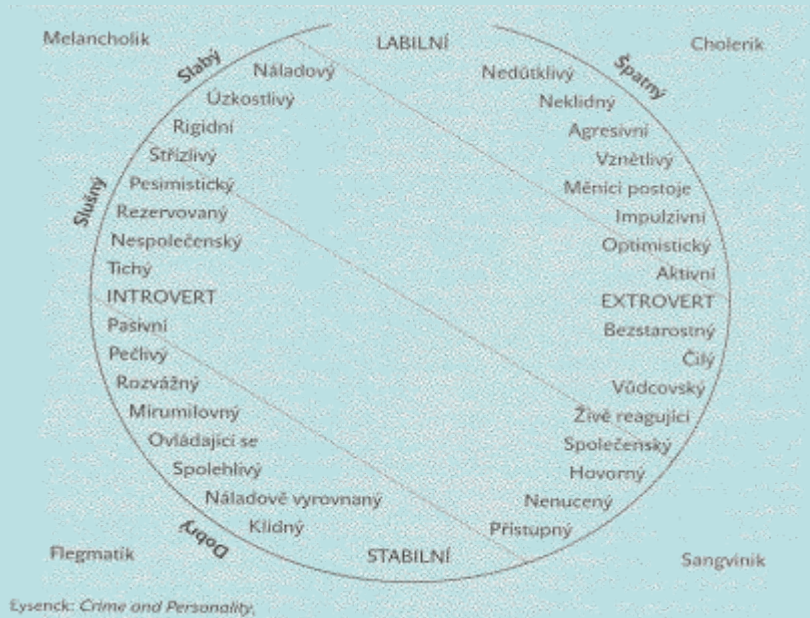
Melancholik

LABILNÍ

Cholerik

Slabý

Náladový

Úzkostlivý

Rigidní

Střízlivý

Slušný

Pesimistický

Rezervovaný

Nespolečenský

Tichý

INTROVERT

Pasivní

Pečlivý

Rozvážný

Mírumilovný

Ovládající se

Spolehlivý

Náladově vyrovnaný

Klidný

Dobrý

Špatný

Nedůtklivý

Neklidný

Agresivní

Vznětlivý

Měnící postoje

Impulzivní

Optimistický

Aktivní

EXTROVERT

Bezstarostný

Čilý

Vůdcovský

Živě reagující

Společenský

Hovorný

Nenucený

Přístupný

Flegmatik

STABILNÍ

Sangvinik

Eysenck: *Crime and Personality*,